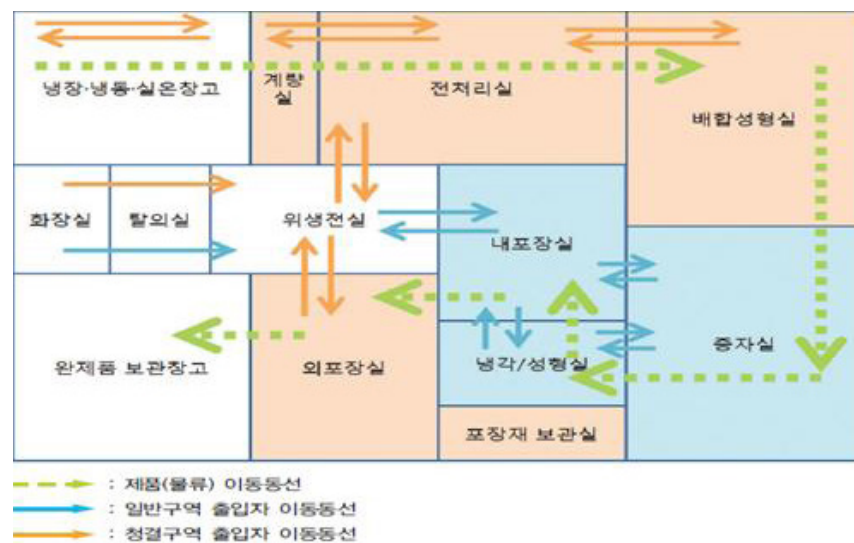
냉장·냉동·실온창고

계량실

전처리실

배합성형실

화장실

탈의실

위생전실

내포장실

증자실

완제품 보관창고

외포장실

냉각/성형실

포장재 보관실

: 제품(물류) 이동동선
: 일반구역 출입자 이동동선
: 청결구역 출입자 이동동선